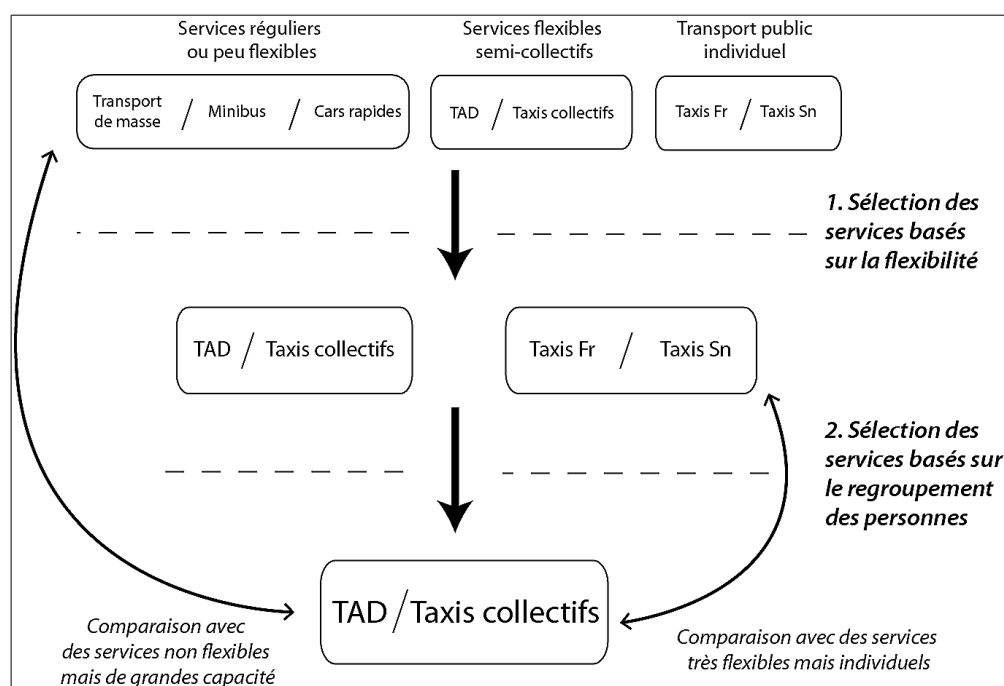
Services réguliers ou peu flexibles

Services flexibles semi-collectifs

Transport public individuel

Transport de masse / Minibus / Cars rapides

TAD / Taxis collectifs

Taxis Fr / Taxis Sn

1. Sélection des services basés sur la flexibilité

TAD / Taxis collectifs

Taxis Fr / Taxis Sn

2. Sélection des services basés sur le regroupement des personnes

TAD / Taxis collectifs

Comparaison avec des services non flexibles mais de grandes capacité

Comparaison avec des services très flexibles mais individuels